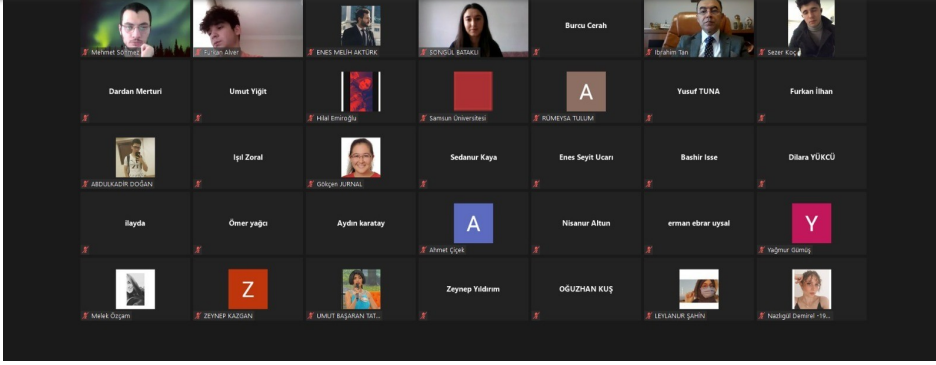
Mehmet Sönmez
Furkan Alver
ENES MELİH AKTÜRK
SONGÜL BATAKLI
Burcu Cerah
İbrahim Tan
Sezer Koç

Dardan Merturi
Umut Yiğit
Hilal Emiroğlu
Samsun Üniversitesi
A
RÜMEYSA TULUM
Yusuf TUNA
Furkan İlhan

ABDULKADİR DOĞAN
Işıl Zoral
Gökçen JURNAL
Sedanur Kaya
Enes Seyit Ucarı
Bashir Isse
Dilara YÜKCÜ

ilayda
Ömer yağcı
Aydın karatay
A
Ahmet Çiçek
Nisanur Altun
erman ebrar uysal
Y
Yağmur Gümüş

Melek Özçam
Z
ZEYNEP KAZGAN
UMUT BAŞARAN TAT...
Zeynep Yıldırım
OĞUZHAN KUŞ
LEYLANUR ŞAHİN
Nazlıgül Demirel -19...